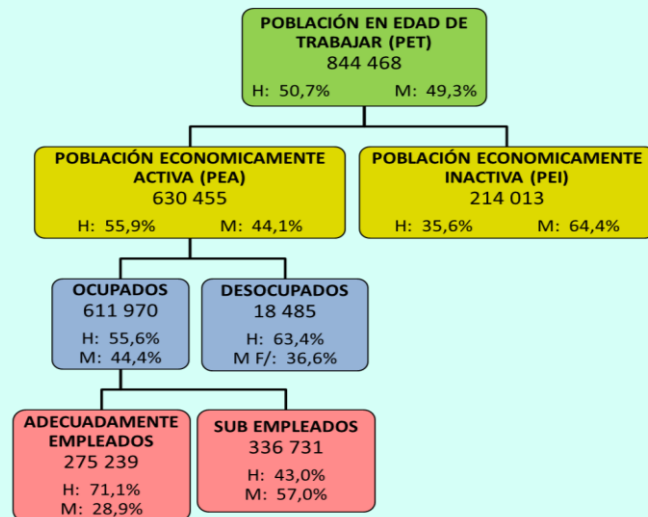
POBLACIÓN EN EDAD DE TRABAJAR (PET)
844 468
H: 50,7% M: 49,3%

POBLACIÓN ECONOMICAMENTE ACTIVA (PEA)
630 455
H: 55,9% M: 44,1%

POBLACIÓN ECONOMICAMENTE INACTIVA (PEI)
214 013
H: 35,6% M: 64,4%

OCUPADOS
611 970
H: 55,6%
M: 44,4%

DESOCUPADOS
18 485
H: 63,4%
M F/: 36,6%

ADECUADAMENTE EMPLEADOS
275 239
H: 71,1%
M: 28,9%

SUB EMPLEADOS
336 731
H: 43,0%
M: 57,0%